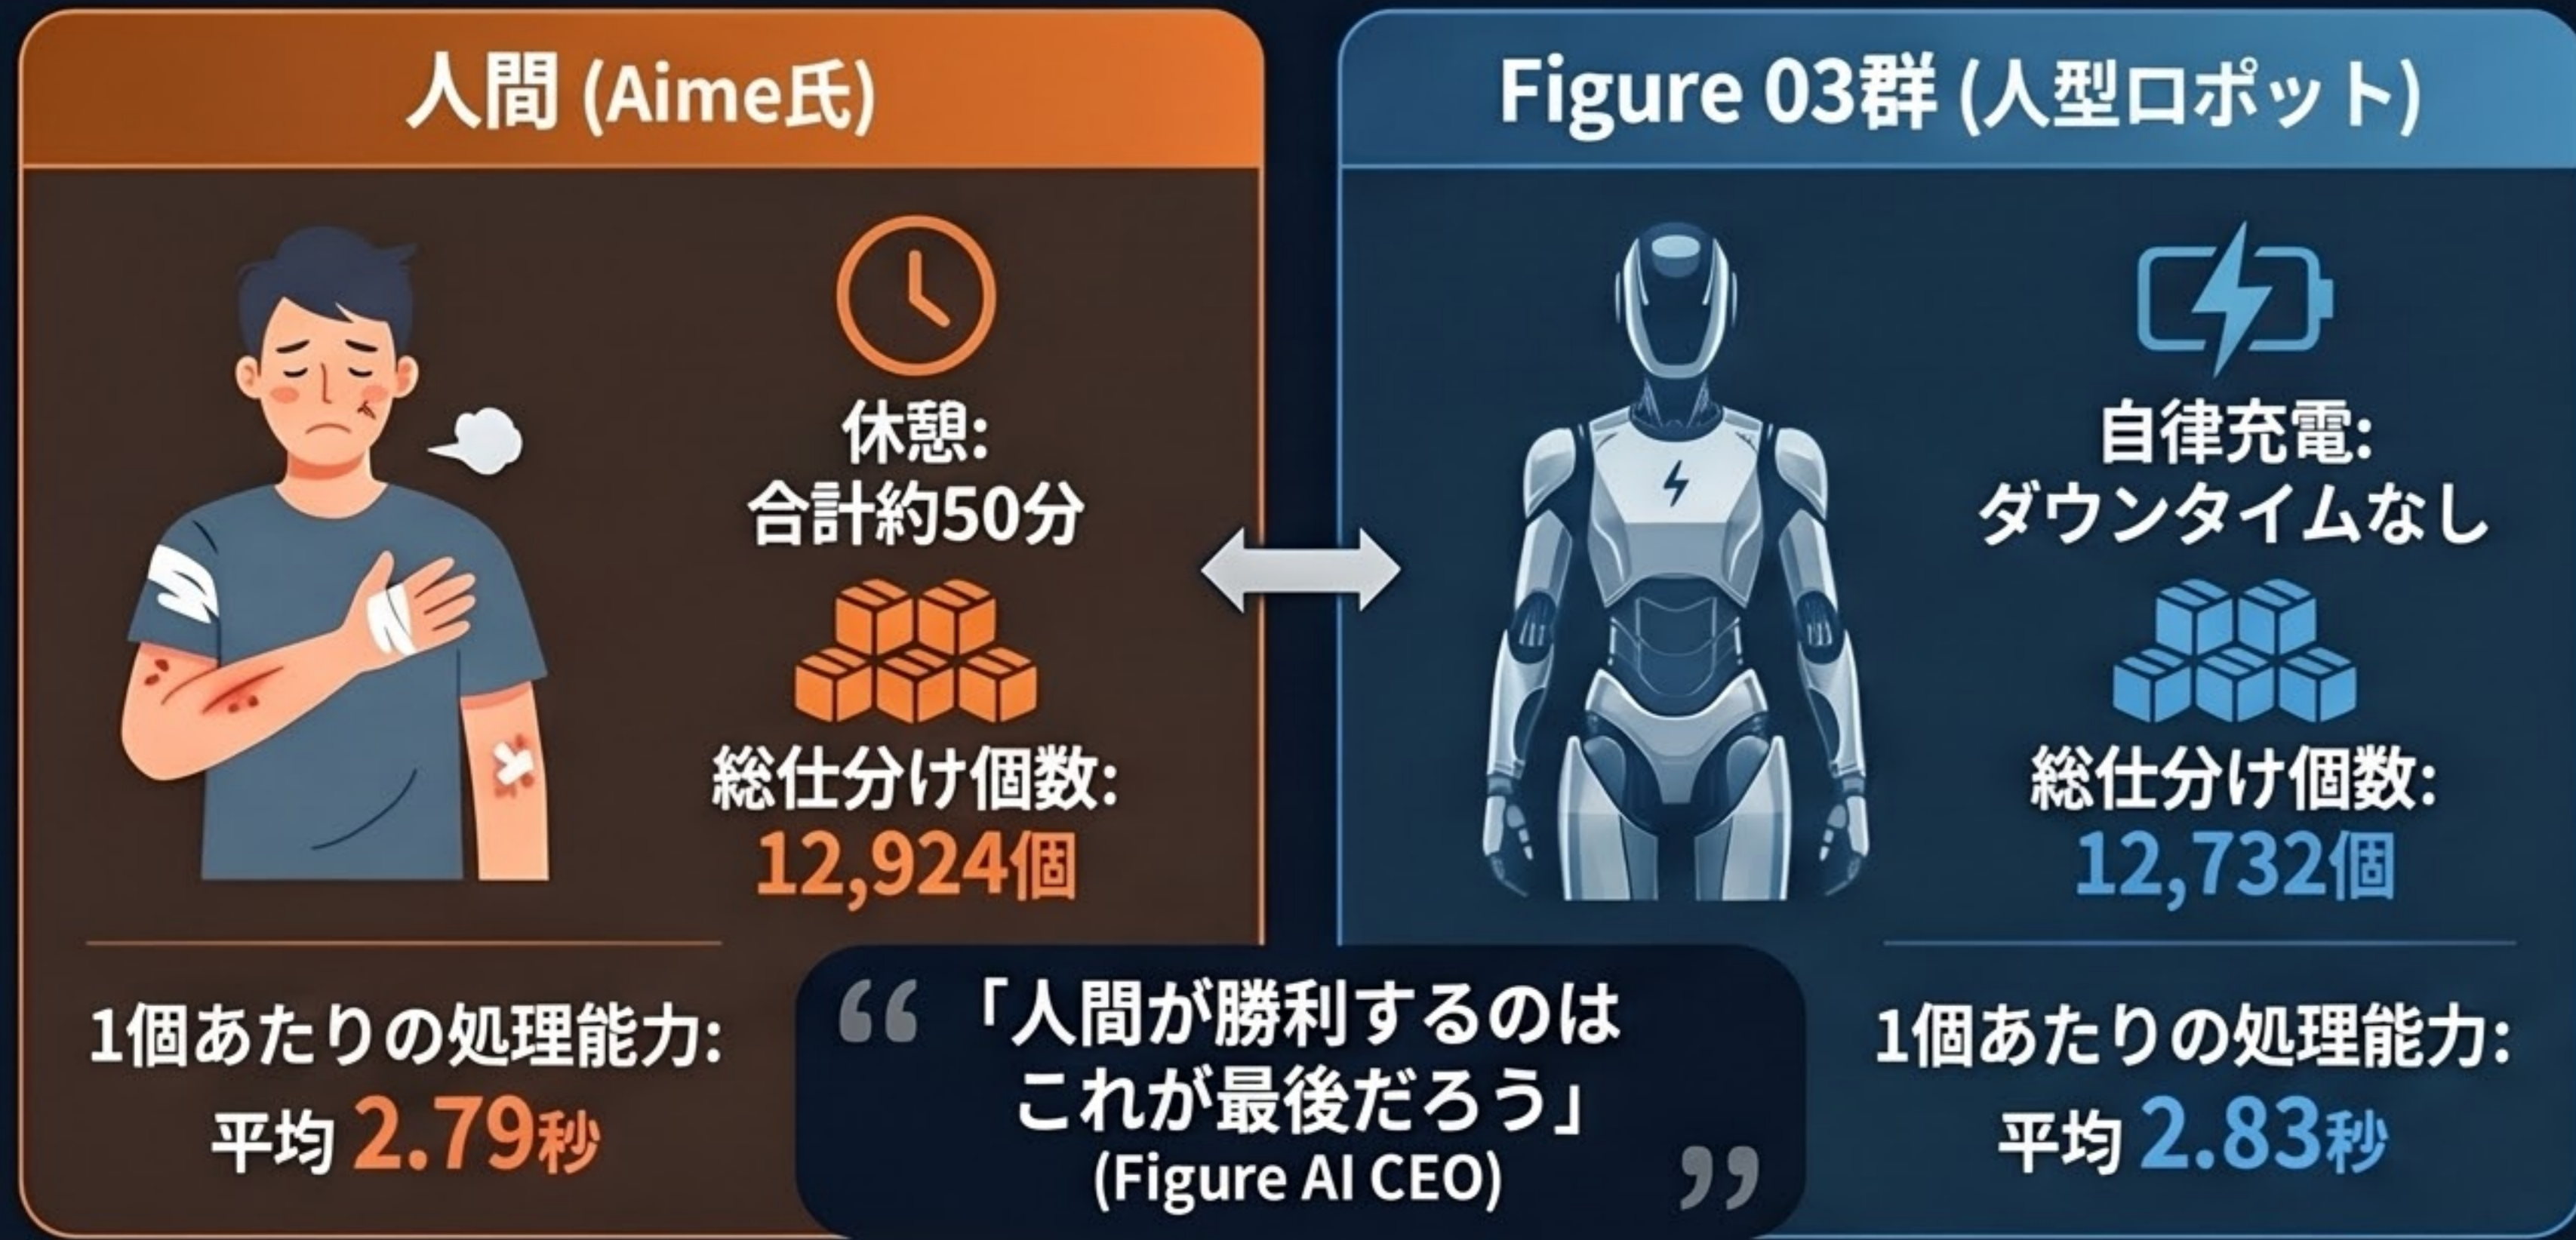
人間 (Aime氏)

休憩:
合計約50分

総仕分け個数:
12,924個

1個あたりの処理能力:
平均 2.79秒

Figure 03群 (人型ロボット)

自律充電:
ダウンタイムなし

総仕分け個数:
12,732個

1個あたりの処理能力:
平均 2.83秒

“「人間が勝利するのはこれが最後だろう」
(Figure AI CEO)”